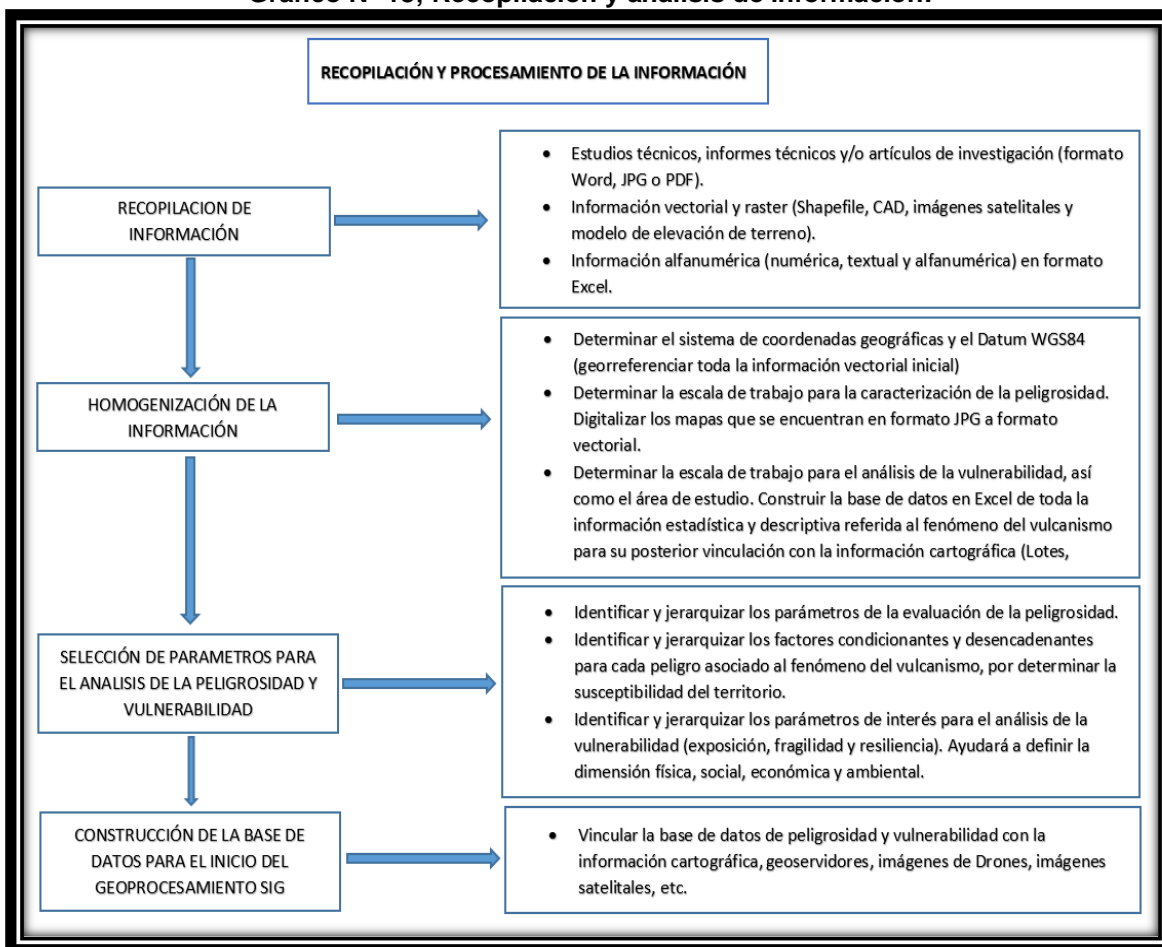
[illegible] Recopilación y análisis de información.

RECOPILACIÓN Y PROCESAMIENTO DE LA INFORMACIÓN

RECOPILACION DE INFORMACIÓN

- Estudios técnicos, informes técnicos y/o artículos de investigación (formato Word, JPG o PDF).
- Información vectorial y raster (Shapefile, CAD, imágenes satelitales y modelo de elevación de terreno).
- Información alfanumérica (numérica, textual y alfanumérica) en formato Excel.

HOMOGENIZACIÓN DE LA INFORMACIÓN

- Determinar el sistema de coordenadas geográficas y el Datum WGS84 (georreferenciar toda la información vectorial inicial)
- Determinar la escala de trabajo para la caracterización de la peligrosidad. Digitalizar los mapas que se encuentran en formato JPG a formato vectorial.
- Determinar la escala de trabajo para el análisis de la vulnerabilidad, así como el área de estudio. Construir la base de datos en Excel de toda la información estadística y descriptiva referida al fenómeno del vulcanismo para su posterior vinculación con la información cartográfica (Lotes,

SELECCIÓN DE PARAMETROS PARA EL ANALISIS DE LA PELIGROSIDAD Y VULNERABILIDAD

- Identificar y jerarquizar los parámetros de la evaluación de la peligrosidad.
- Identificar y jerarquizar los factores condicionantes y desencadenantes para cada peligro asociado al fenómeno del vulcanismo, por determinar la susceptibilidad del territorio.
- Identificar y jerarquizar los parámetros de interés para el análisis de la vulnerabilidad (exposición, fragilidad y resiliencia). Ayudará a definir la dimensión física, social, económica y ambiental.

CONSTRUCCIÓN DE LA BASE DE DATOS PARA EL INICIO DEL GEOPROCESAMIENTO SIG

- Vincular la base de datos de peligrosidad y vulnerabilidad con la información cartográfica, geoservidores, imágenes de Drones, imágenes satelitales, etc.